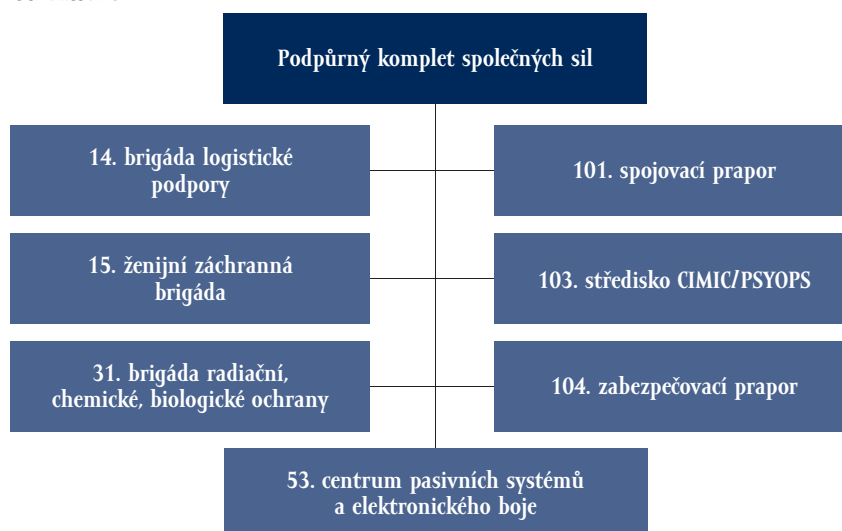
Podpůrný komplet společných sil

14. brigáda logistické podpory

101. spojovací prapor

15. ženijní záchranná brigáda

103. středisko CIMIC/PSYOPS

31. brigáda radiační, chemické, biologické ochrany

104. zabezpečovací prapor

53. centrum pasivních systémů a elektronického boje